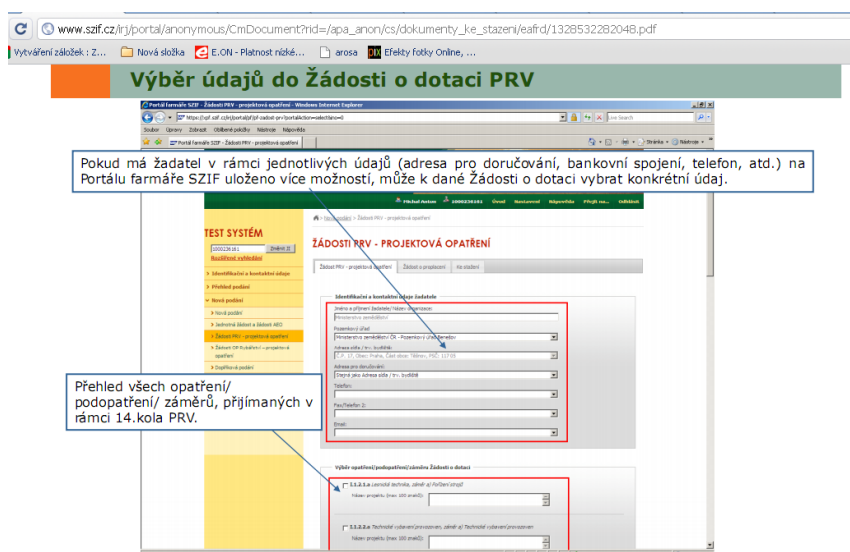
www.szif.cz/irj/portal/anonymous/CmDocument?rid=/apa_anon/cs/dokumenty_ke_stazeni/eafrd/1328532282048.pdf

Vytváření záložek : Z... Nová složka E.ON - Platnost nízké... arosa Efekty fotky Online, ...

Výběr údajů do Žádosti o dotaci PRV

Portál farmáře SZIF - Žádosti PRV - projektová opatření - Windows Internet Explorer

Soubor Úpravy Zobrazit Oblíbené položky Nástroje Nápověda

Portál farmáře SZIF - Žádosti PRV - projektová opatření

Pokud má žadatel v rámci jednotlivých údajů (adresa pro doručování, bankovní spojení, telefon, atd.) na Portálu farmáře SZIF uloženo více možností, může k dané Žádosti o dotaci vybrat konkrétní údaj.

Úvod Nastavení Nápověda Odhlásit

TEST SYSTÉM

Změnit

Rozšířené vyhledávání

> Identifikační a kontaktní údaje

> Přehled podání

> Nová podání

> Nová podání

> Jednotná žádost a žádost AEO

> Žádosti PRV - projektová opatření

> Dopliňková podání

ŽÁDOSTI PRV - PROJEKTOVÁ OPATŘENÍ

Žádost PRV - projektová opatření | Žádost o proplacení | Ke stažení

Identifikační a kontaktní údaje žadatele

Jméno a příjmení žadatele/ Název organizace:

Ministerstvo zemědělství

Pozemkový úřad

Adresa pro doručování:

Telefon:

Fax/Telefon 2:

Email:

Přehled všech opatření/ podopatření/ záměrů, přijímaných v rámci 14.kola PRV.

Výběr opatření/podopatření/záměru Žádosti o dotaci

Název projektu (max 100 znaků):

Název projektu (max 100 znaků):